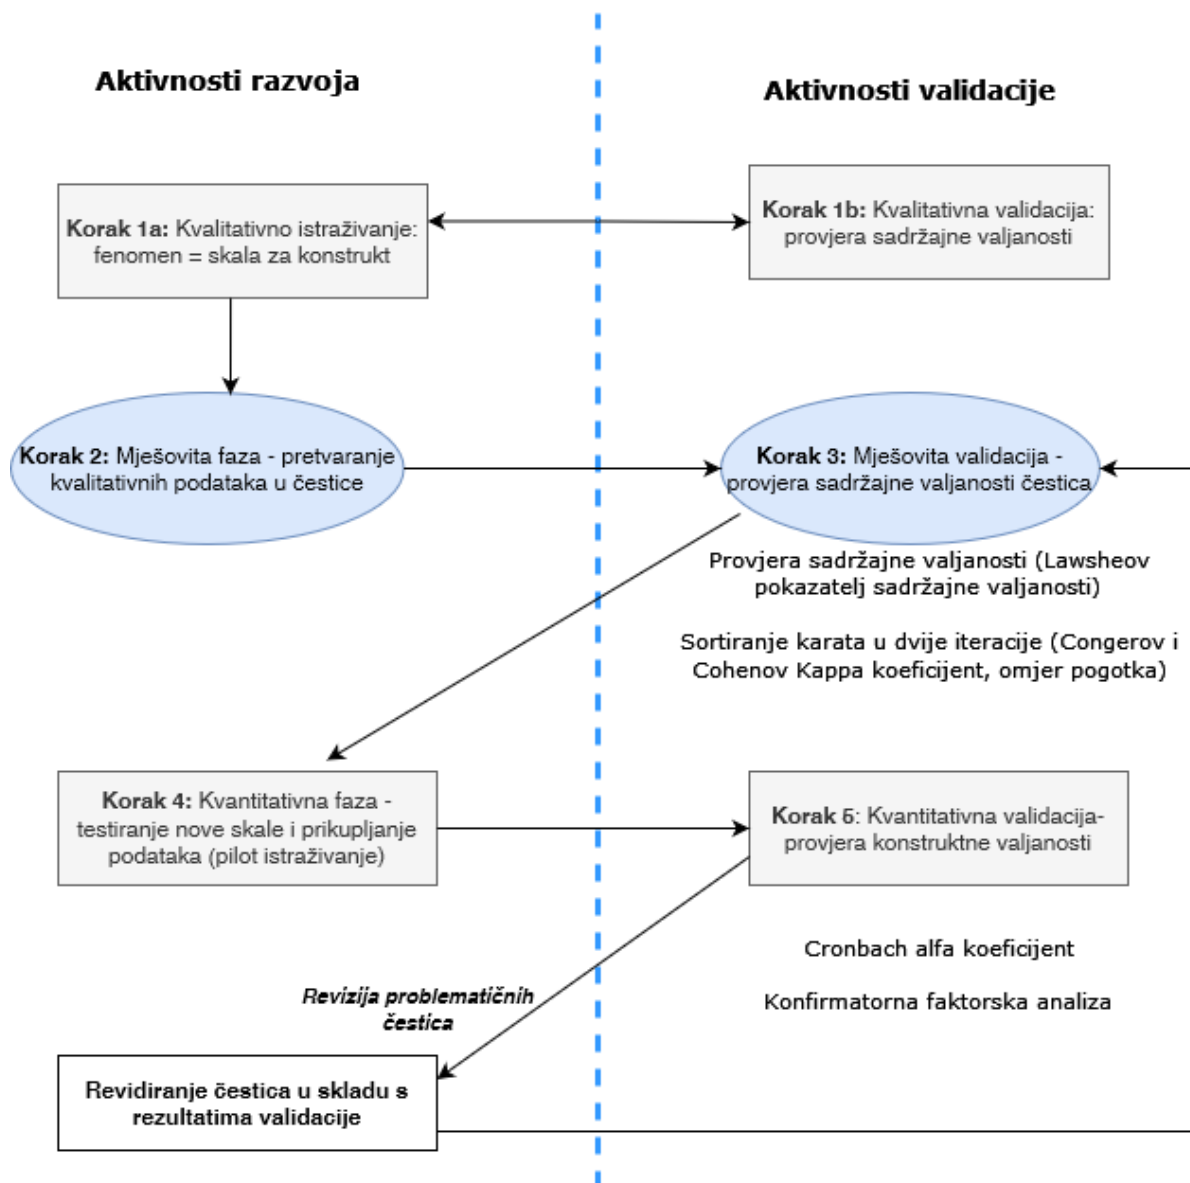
Aktivnosti razvoja

Aktivnosti validacije

**Korak 1a:** Kvalitativno istraživanje: fenomen = skala za konstrukt

**Korak 1b:** Kvalitativna validacija: provjera sadržajne valjanosti

**Korak 2:** Mješovita faza - pretvaranje kvalitativnih podataka u čestice

**Korak 3:** Mješovita validacija - provjera sadržajne valjanosti čestica

Provjera sadržajne valjanosti (Lawsheov pokazatelj sadržajne valjanosti)

Sortiranje karata u dvije iteracije (Congerov i Cohenov Kappa koeficijent, omjer pogotka)

**Korak 4:** Kvantitativna faza - testiranje nove skale i prikupljanje podataka (pilot istraživanje)

**Korak 5:** Kvantitativna validacija- provjera konstruktne valjanosti

Cronbach alfa koeficijent

Konfirmatorna faktorska analiza

*Revizija problematičnih čestica*

Revidiranje čestica u skladu s rezultatima validacije